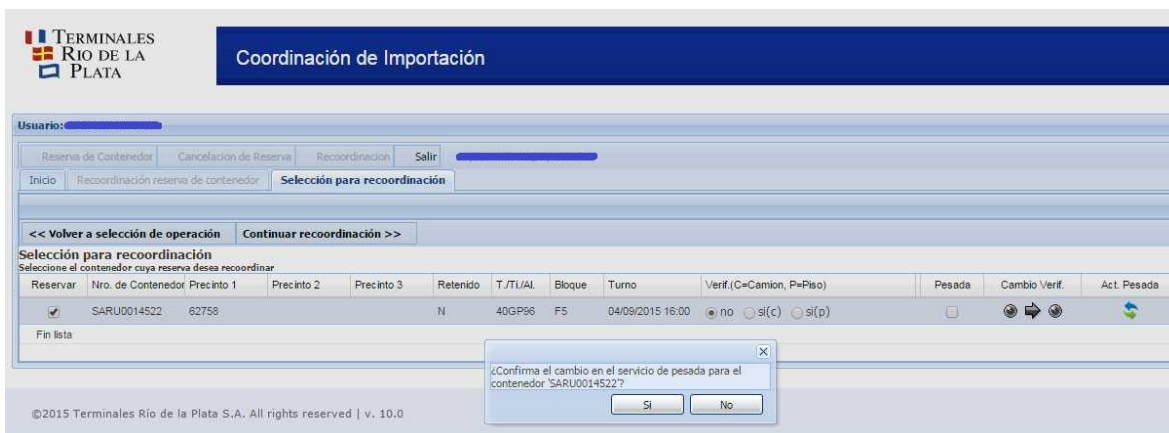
TERMINALES RIO DE LA PLATA

Coordinación de Importación

Usuario: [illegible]

Reserva de Contenedor | Cancelacion de Reserva | Recoordinacion | Salir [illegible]

Inicio | Recoordinación reserva de contenedor | Selección para recoordinación

<< Volver a selección de operación | Continuar recoordinación >>

Selección para recoordinación
Seleccione el contenedor cuya reserva desea recoordinar

| Reservar | Nro. de Contenedor | Precinto 1 | Precinto 2 | Precinto 3 | Retenido | T./Ti./Al. | Bloque | Turno | Verif.(C=Camion, P=Piso) | Pesada | Cambio Verif. | Act. Pesada |
|---|---|---|---|---|---|---|---|---|---|---|---|---|
| ✔ | SARU0014522 | 62758 | | | N | 40GP96 | F5 | 04/09/2015 16:00 | no si(c) si(p) | | | |

Fin lista

¿Confirma el cambio en el servicio de pesada para el contenedor 'SARU0014522'?

Si | No

©2015 Terminales Río de la Plata S.A. All rights reserved | v. 10.0